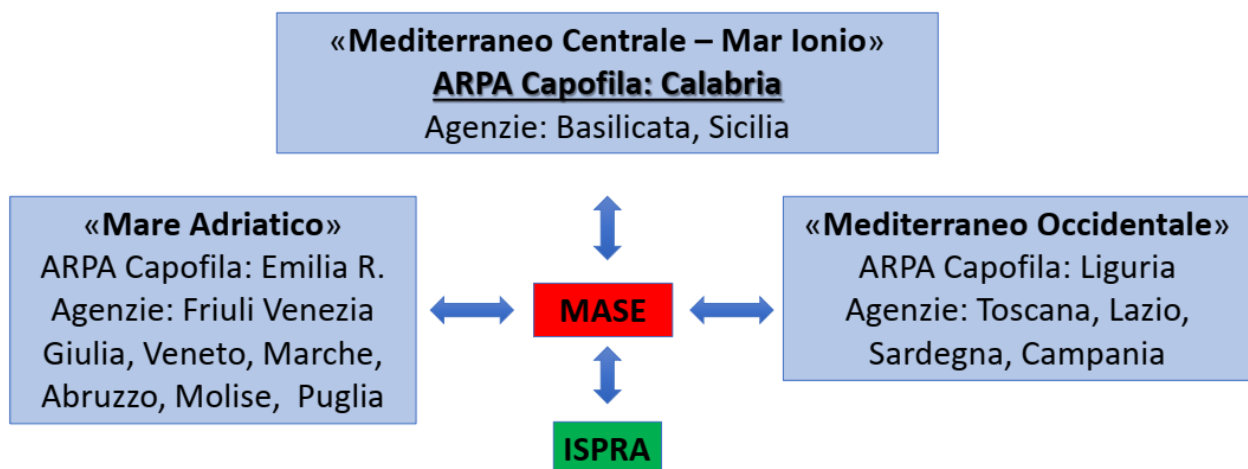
«Mediterraneo Centrale – Mar Ionio»
ARPA Capofila: Calabria
Agenzie: Basilicata, Sicilia

«Mare Adriatico»
ARPA Capofila: Emilia R.
Agenzie: Friuli Venezia Giulia, Veneto, Marche, Abruzzo, Molise, Puglia

MASE

«Mediterraneo Occidentale»
ARPA Capofila: Liguria
Agenzie: Toscana, Lazio, Sardegna, Campania

ISPRA